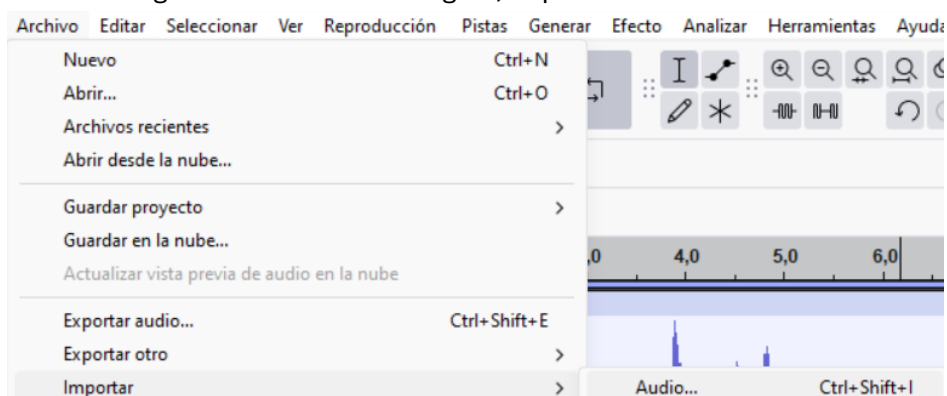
Archivo Editar Seleccionar Ver Reproducción Pistas Generar Efecto Analizar Herramientas Ayuda

Nuevo Ctrl+N
Abrir... Ctrl+O
Archivos recientes >
Abrir desde la nube...

Guardar proyecto >
Guardar en la nube...
Actualizar vista previa de audio en la nube

Exportar audio... Ctrl+Shift+E
Exportar otro >
Importar >

Audio... Ctrl+Shift+I

,0 4,0 5,0 6,0